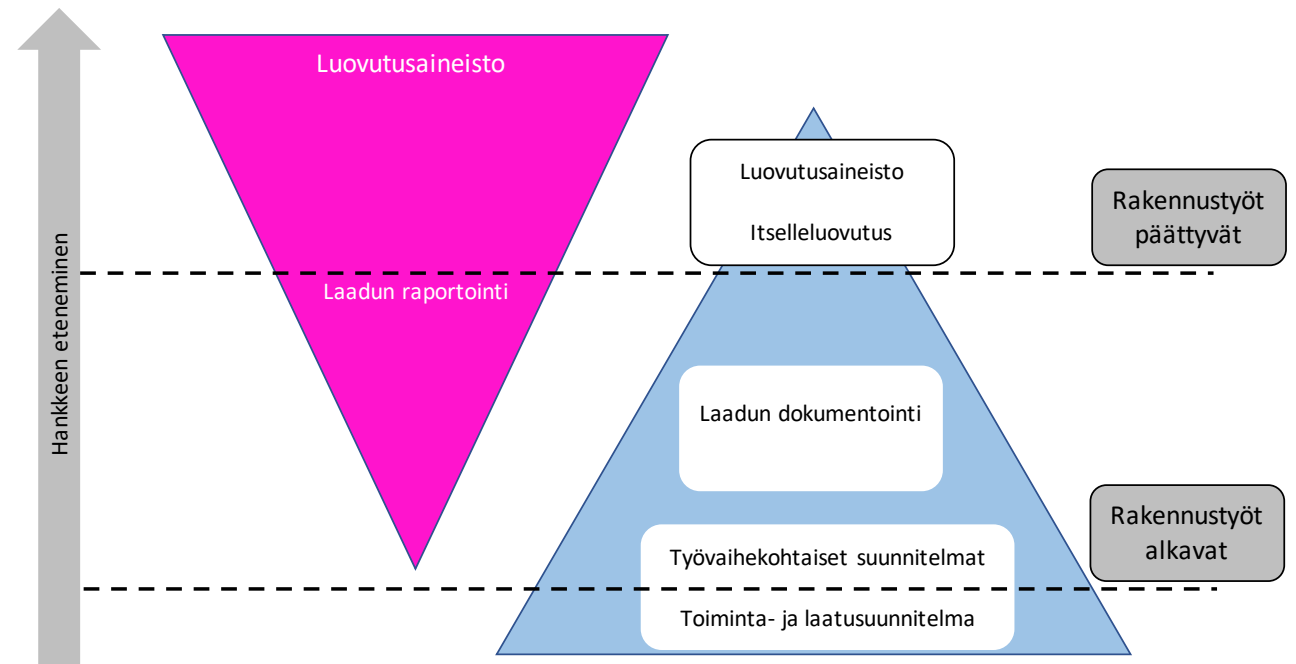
Hankkeen eteneminen

Luovutusaineisto

Laadun raportointi

Luovutusaineisto

Itselleluovutus

Rakennustyöt päättyvät

Laadun dokumentointi

Rakennustyöt alkavat

Työvaihekohtaiset suunnitelmat

Toiminta- ja laatusuunnitelma